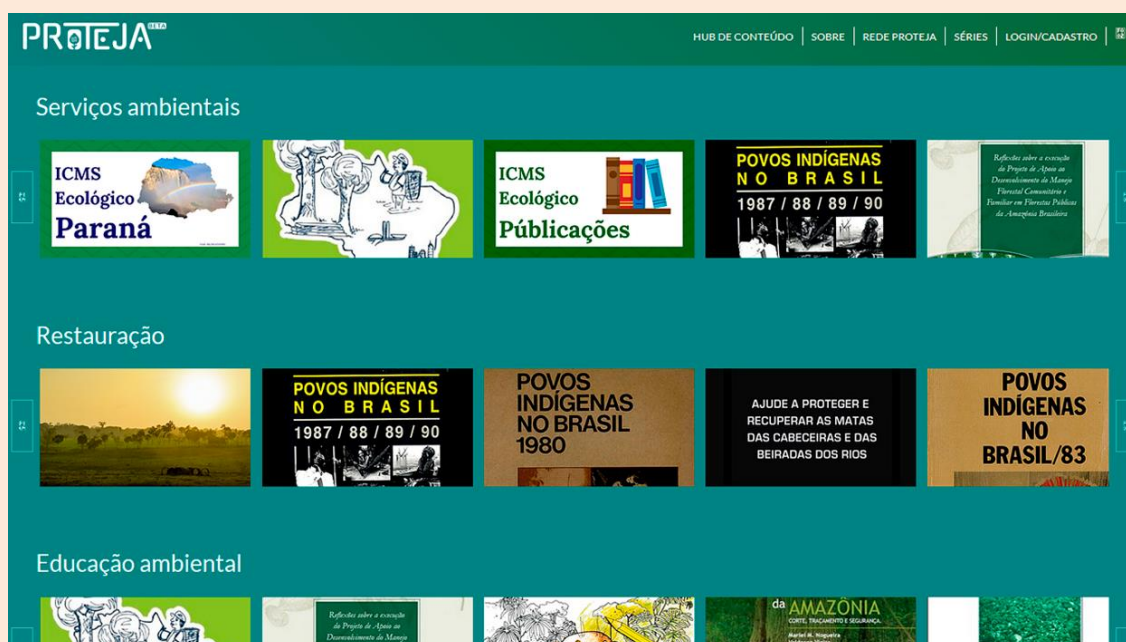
PROTEJA BETA

HUB DE CONTEÚDO | SOBRE | REDE PROTEJA | SÉRIES | LOGIN/CADASTRO

Serviços ambientais

ICMS Ecológico Paraná

ICMS Ecológico Públicações

POVOS INDÍGENAS NO BRASIL 1987 / 88 / 89 / 90

Reflexões sobre a execução do Projeto de Apoio ao Desenvolvimento do Manejo Florestal Comunitário e Familiar em Florestas Públicas da Amazônia Brasileira

Restauração

POVOS INDÍGENAS NO BRASIL 1987 / 88 / 89 / 90

POVOS INDÍGENAS NO BRASIL 1980

AJUDE A PROTEGER E RECUPERAR AS MATAS DAS CABECEIRAS E DAS BEIRADAS DOS RIOS

POVOS INDÍGENAS NO BRASIL/83

Educação ambiental

Reflexões sobre a execução do Projeto de Apoio ao Desenvolvimento do Manejo

da AMAZÔNIA
CORTE, TRAÇAMENTO E SEGURANÇA